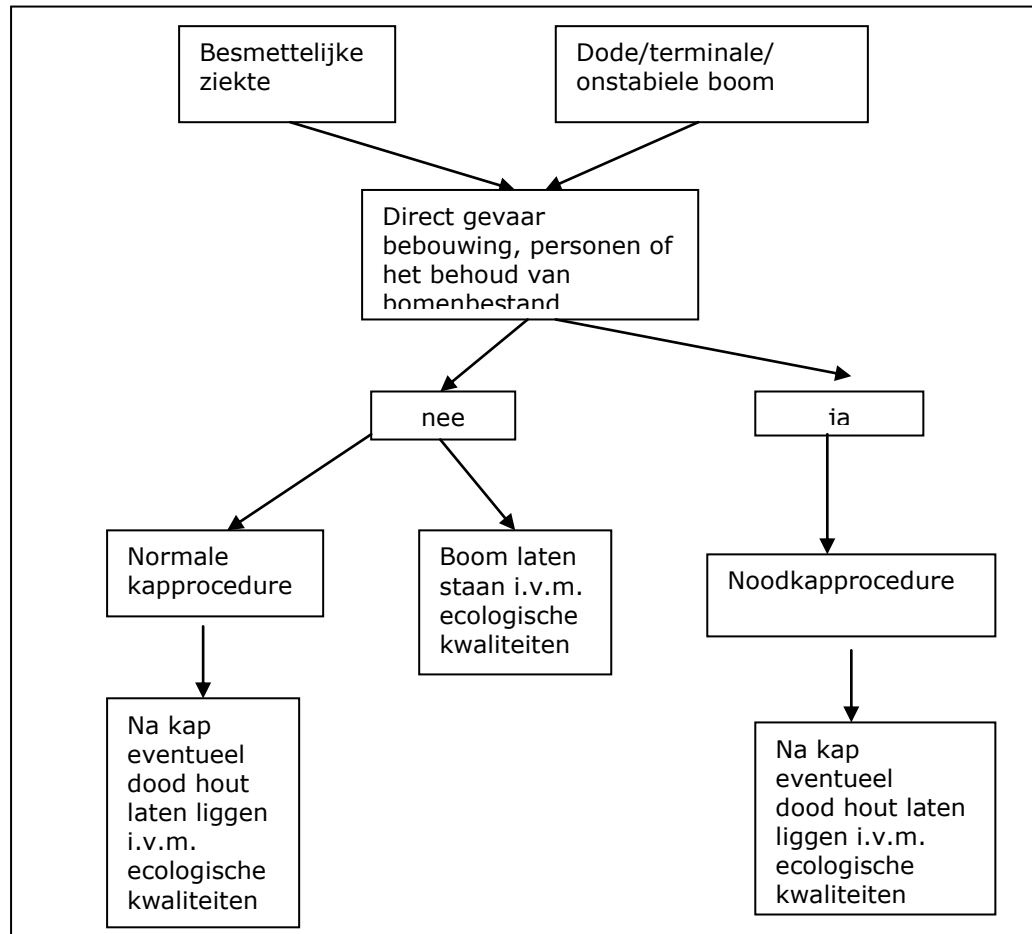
Besmettelijke ziekte

Dode/terminale/ onstabiele boom

Direct gevaar bebouwing, personen of het behoud van bomenbestand

nee

ja

Normale kapprocedure

Boom laten staan i.v.m. ecologische kwaliteiten

Noodkapprocedure

Na kap eventueel dood hout laten liggen i.v.m. ecologische kwaliteiten

Na kap eventueel dood hout laten liggen i.v.m. ecologische kwaliteiten